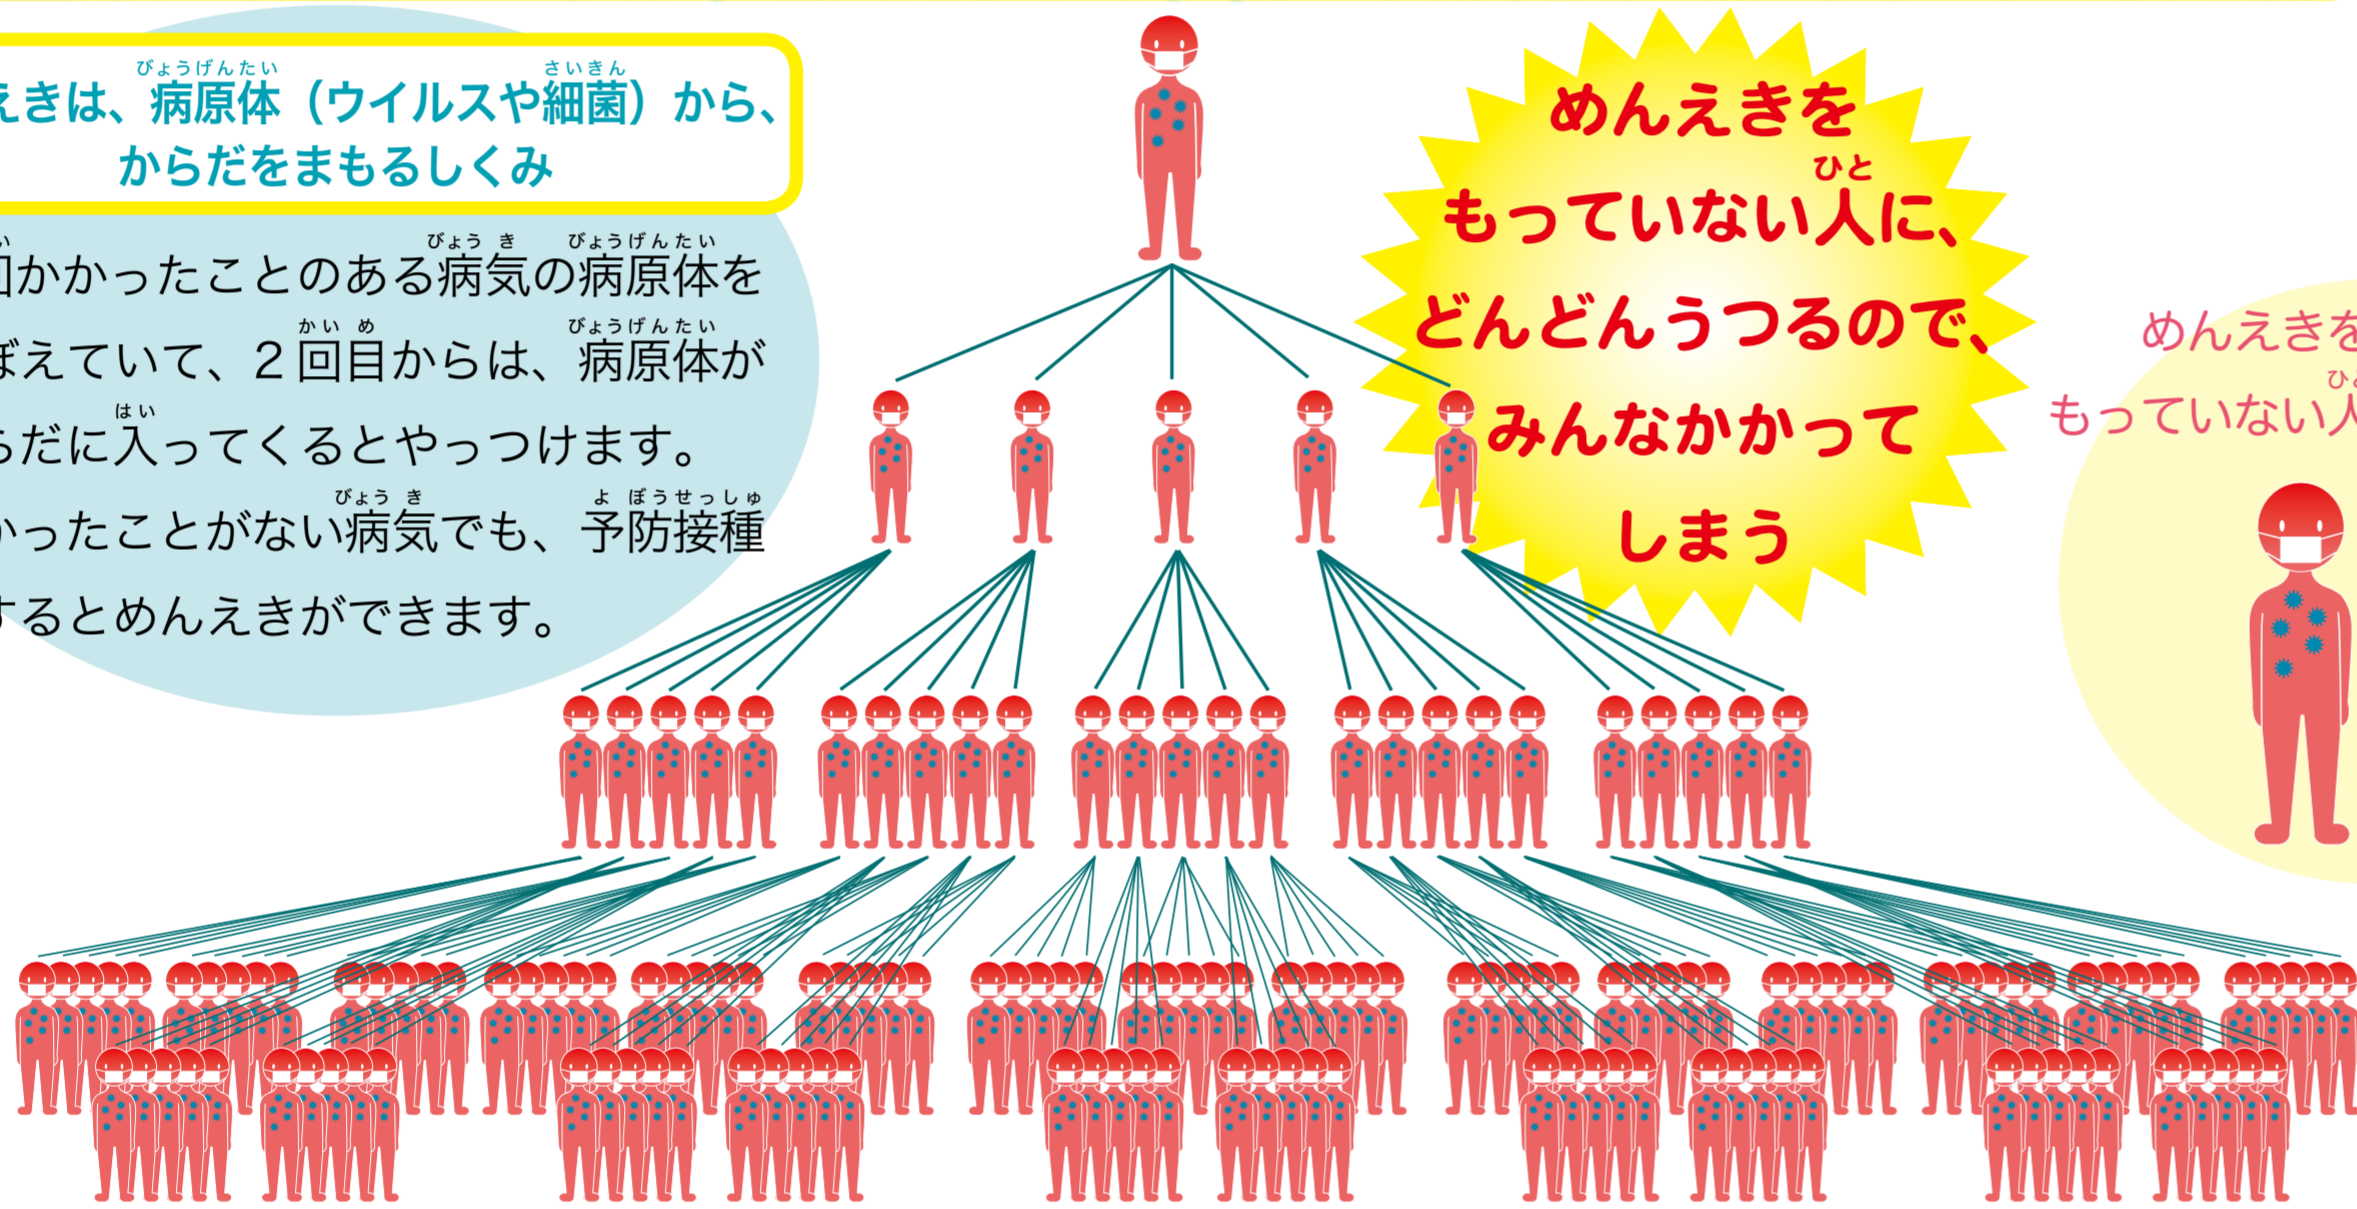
えきは、病原体（ウイルスや細菌）から、からだをまもるしくみ

回かかったことのある病気の病原体をぼえていて、２回目からは、病原体がらだに入ってくるとやっつけます。かったことがない病気でも、予防接種するとめんえきができます。

めんえきをもっていない人に、どんどんうつるので、みんなかかってしまう

めんえきをもっていない人